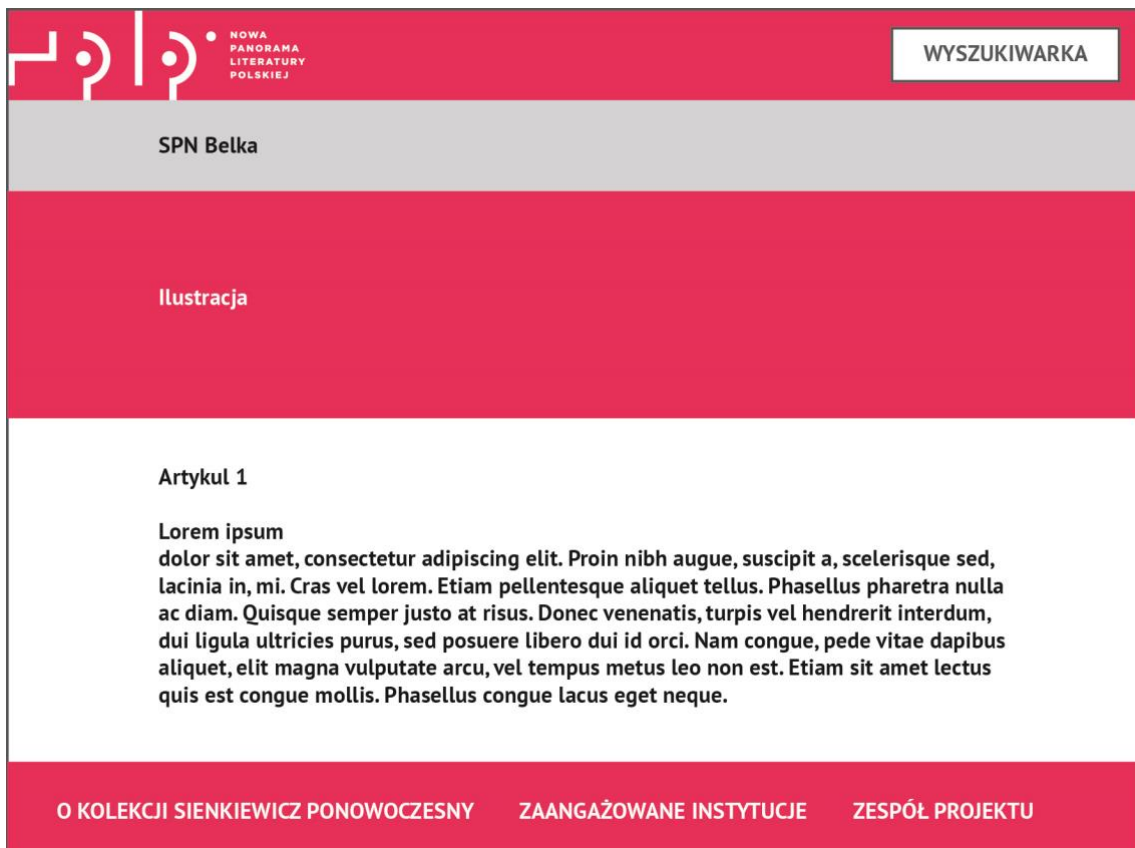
NOWA
PANORAMA
LITERATURY
POLSKIEJ

WYSZUKIWARKA

SPN Belka

Ilustracja

Artykul 1

Lorem ipsum
dolor sit amet, consectetur adipiscing elit. Proin nibh augue, suscipit a, scelerisque sed, lacinia in, mi. Cras vel lorem. Etiam pellentesque aliquet tellus. Phasellus pharetra nulla ac diam. Quisque semper justo at risus. Donec venenatis, turpis vel hendrerit interdum, dui ligula ultricies purus, sed posuere libero dui id orci. Nam congue, pede vitae dapibus aliquet, elit magna vulputate arcu, vel tempus metus leo non est. Etiam sit amet lectus quis est congue mollis. Phasellus congue lacus eget neque.

O KOLEKCJI SIENKIEWICZ PONOWOCZESNY   ZAANGAŻOWANE INSTYTUCJE   ZESPÓŁ PROJEKTU